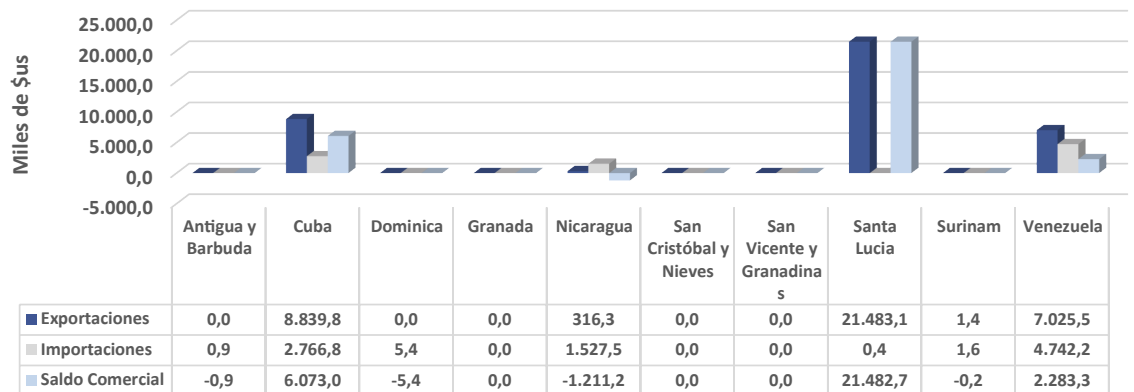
Miles de $us

25.000,0
20.000,0
15.000,0
10.000,0
5.000,0
0,0
-5.000,0

| | Antigua y Barbuda | Cuba | Dominica | Granada | Nicaragua | San Cristóbal y Nieves | San Vicente y Granadinas | Santa Lucia | Surinam | Venezuela |
|---|---|---|---|---|---|---|---|---|---|---|
| Exportaciones | 0,0 | 8.839,8 | 0,0 | 0,0 | 316,3 | 0,0 | 0,0 | 21.483,1 | 1,4 | 7.025,5 |
| Importaciones | 0,9 | 2.766,8 | 5,4 | 0,0 | 1.527,5 | 0,0 | 0,0 | 0,4 | 1,6 | 4.742,2 |
| Saldo Comercial | -0,9 | 6.073,0 | -5,4 | 0,0 | -1.211,2 | 0,0 | 0,0 | 21.482,7 | -0,2 | 2.283,3 |